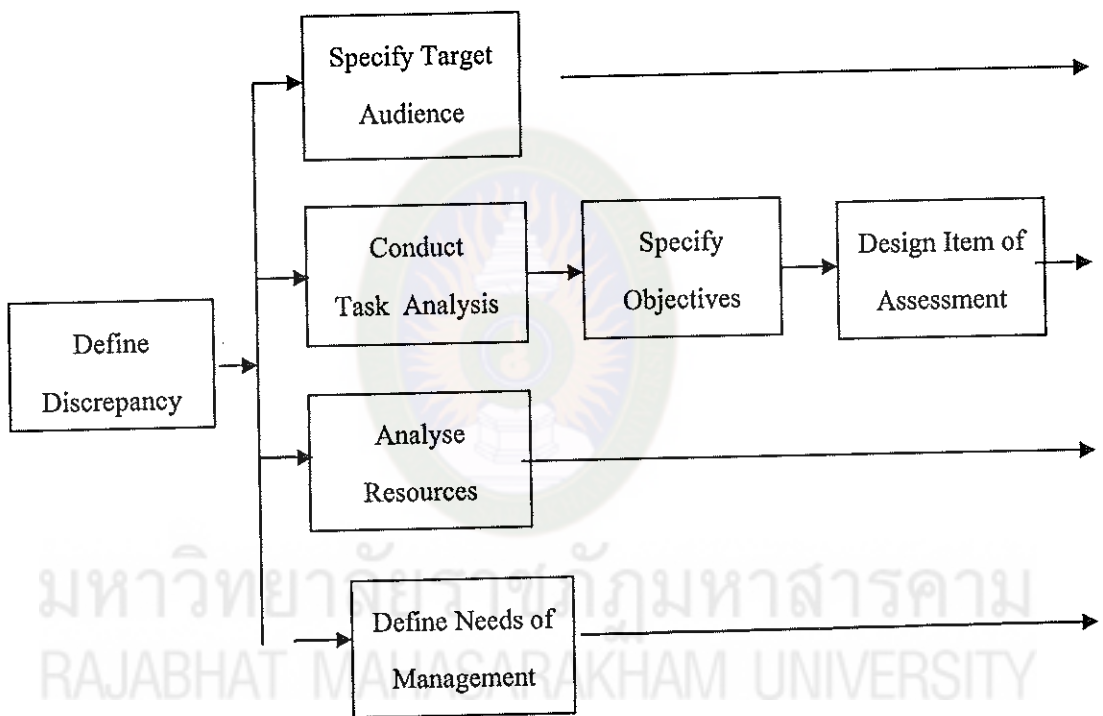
Specify Target Audience

Define Discrepancy

Conduct Task Analysis

Specify Objectives

Design Item of Assessment

Analyse Resources

Define Needs of Management

มหาวิทยาลัยราชภัฏมหาสารคาม
RAJABHAT MAHASARAKHAM UNIVERSITY